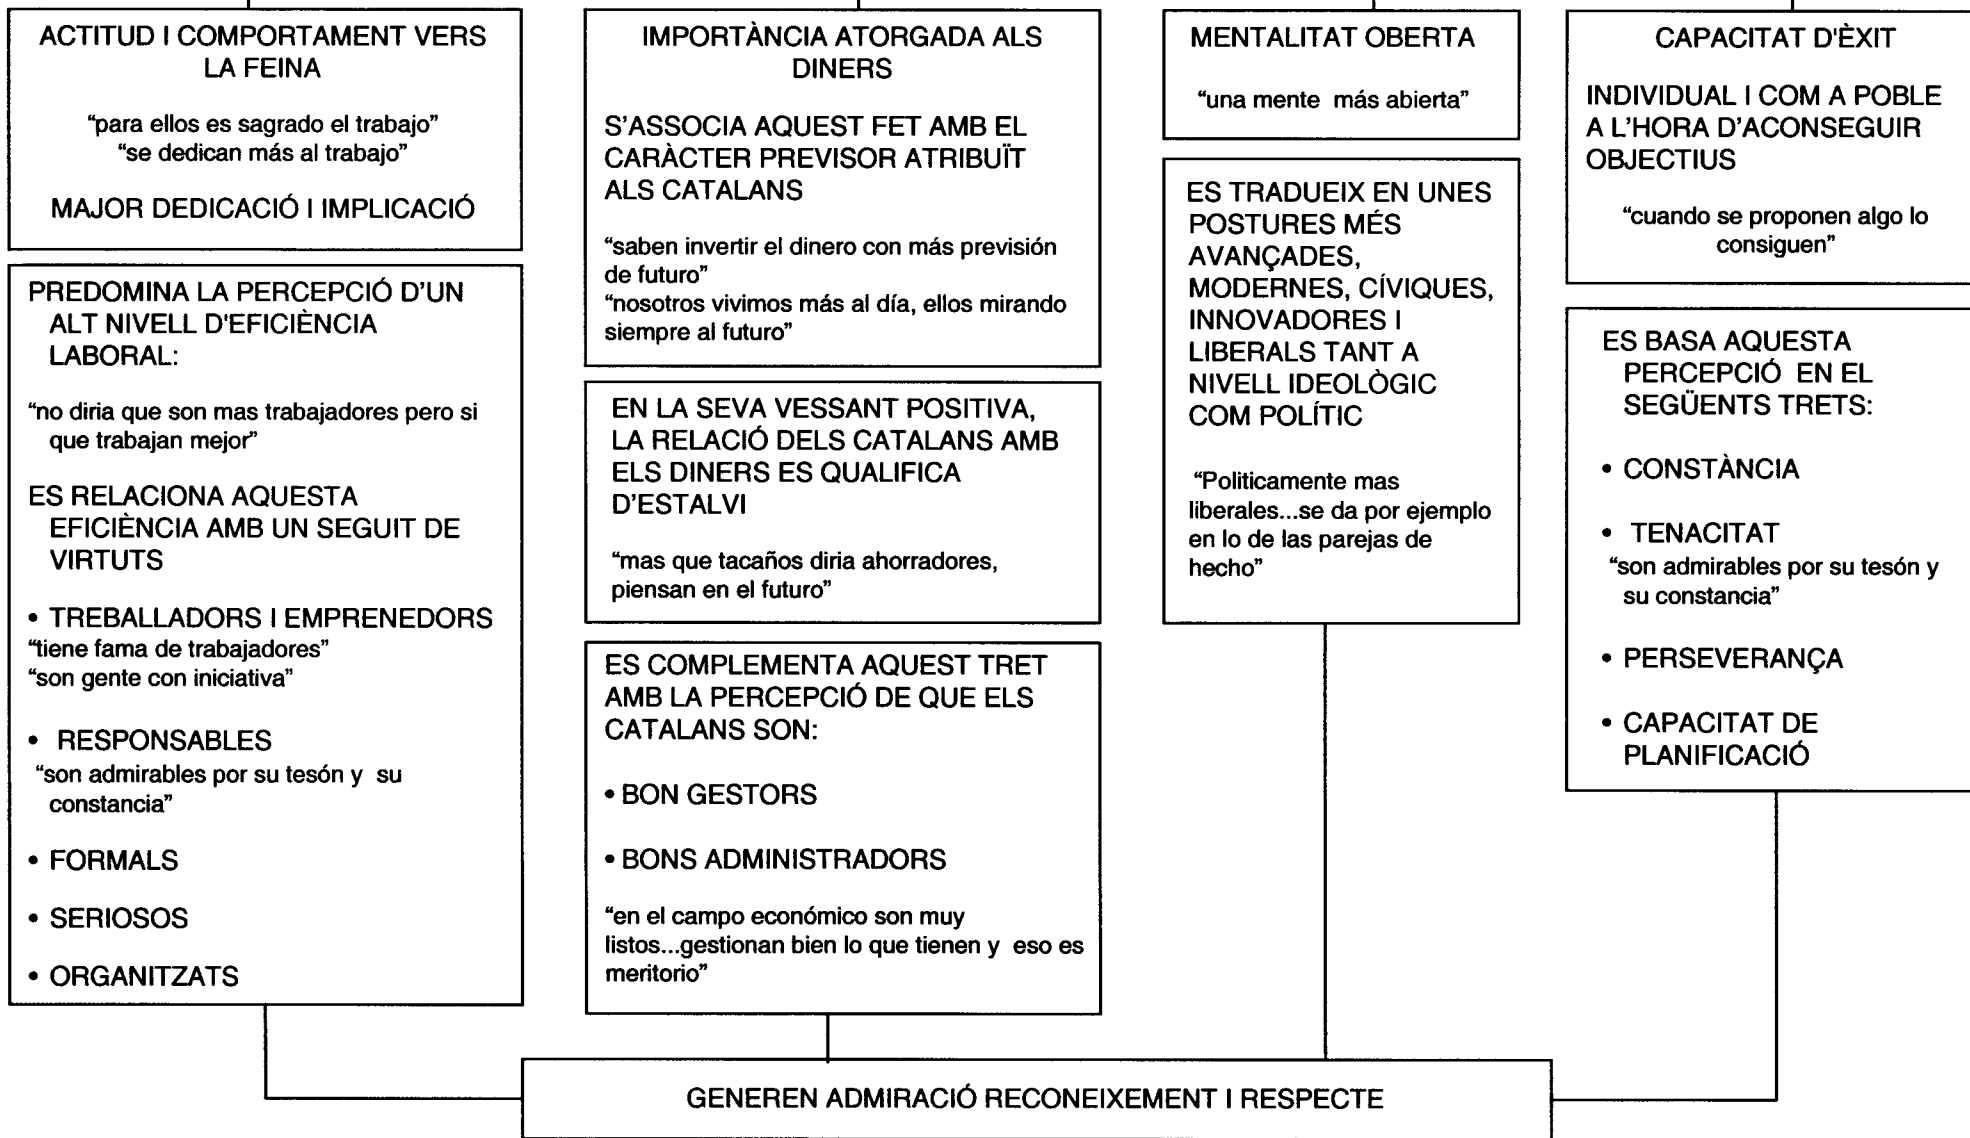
ACTITUD I COMPORTAMENT VERS LA FEINA

"para ellos es sagrado el trabajo"
"se dedican más al trabajo"

MAJOR DEDICACIÓ I IMPLICACIÓ

PREDOMINA LA PERCEPCIÓ D'UN ALT NIVELL D'EFICIÈNCIA LABORAL:

"no diria que son mas trabajadores pero si que trabajan mejor"

ES RELACIONA AQUESTA EFICIÈNCIA AMB UN SEGUIT DE VIRTUTS

• TREBALLADORS I EMPRENEDORS
"tiene fama de trabajadores"
"son gente con iniciativa"

• RESPONSABLES
"son admirables por su tesón y su constancia"

• FORMALS

• SERIOSOS

• ORGANITZATS

IMPORTÀNCIA ATORGADA ALS DINERS

S'ASSOCIA AQUEST FET AMB EL CARÀCTER PREVISOR ATRIBUÏT ALS CATALANS

"saben invertir el dinero con más previsión de futuro"
"nosotros vivimos más al día, ellos mirando siempre al futuro"

EN LA SEVA VESSANT POSITIVA, LA RELACIÓ DELS CATALANS AMB ELS DINERS ES QUALIFICA D'ESTALVI

"mas que tacaños diria ahorradores, piensan en el futuro"

ES COMPLEMENTA AQUEST TRET AMB LA PERCEPCIÓ DE QUE ELS CATALANS SON:

• BON GESTORS

• BONS ADMINISTRADORS

"en el campo económico son muy listos...gestionan bien lo que tienen y eso es meritorio"

MENTALITAT OBERTA

"una mente más abierta"

ES TRADUEIX EN UNES POSTURES MÉS AVANÇADES, MODERNES, CÍVIQUES, INNOVADORES I LIBERALS TANT A NIVELL IDEOLÒGIC COM POLÍTIC

"Politicamente mas liberales...se da por ejemplo en lo de las parejas de hecho"

CAPACITAT D'ÈXIT

INDIVIDUAL I COM A POBLE A L'HORA D'ACONSEGUIR OBJECTIUS

"cuando se proponen algo lo consiguen"

ES BASA AQUESTA PERCEPCIÓ EN EL SEGÜENTS TRETS:

• CONSTÀNCIA

• TENACITAT
"son admirables por su tesón y su constancia"

• PERSEVERANÇA

• CAPACITAT DE PLANIFICACIÓ

GENEREN ADMIRACIÓ RECONEIXEMENT I RESPECTE